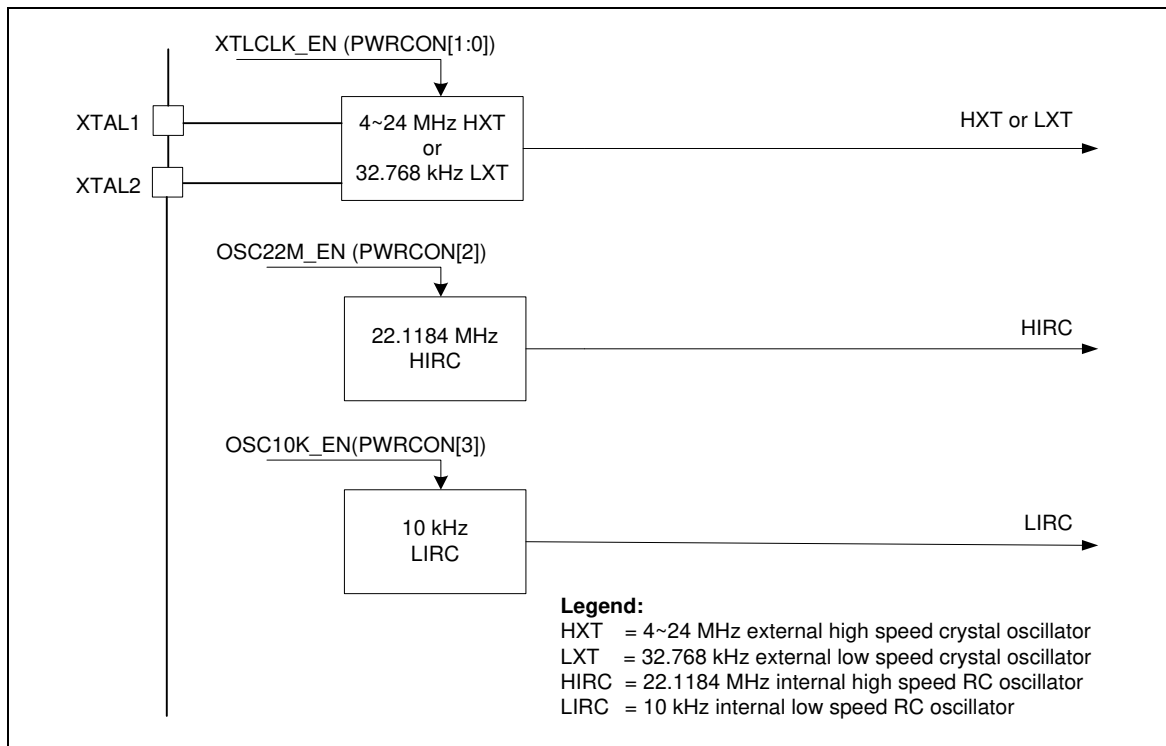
XTLCLK_EN (PWRCON[1:0])

XTAL1

XTAL2

4~24 MHz HXT
or
32.768 kHz LXT

HXT or LXT

OSC22M_EN (PWRCON[2])

22.1184 MHz
HIRC

HIRC

OSC10K_EN(PWRCON[3])

10 kHz
LIRC

LIRC

**Legend:**
HXT = 4~24 MHz external high speed crystal oscillator
LXT = 32.768 kHz external low speed crystal oscillator
HIRC = 22.1184 MHz internal high speed RC oscillator
LIRC = 10 kHz internal low speed RC oscillator